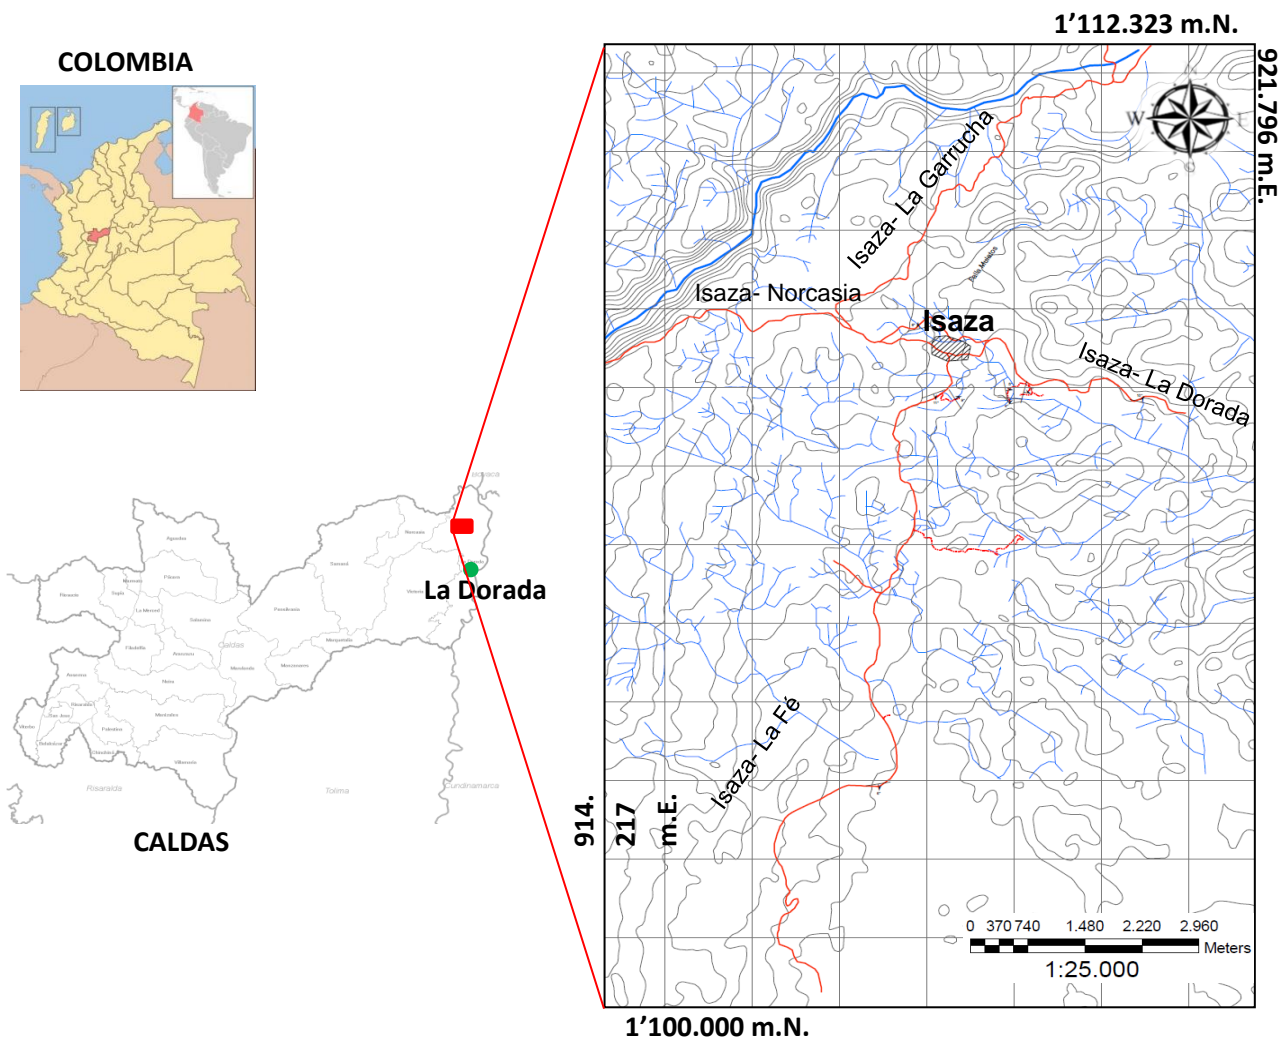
COLOMBIA

1’112.323 m.N.

921.796 m.E.

Isaza- La Garrucha

Isaza- Norcasia

Isaza

Isaza- La Dorada

La Dorada

CALDAS

Isaza- La Fé

914. 217 m.E.

0 370 740 1.480 2.220 2.960 Meters

1:25.000

1’100.000 m.N.